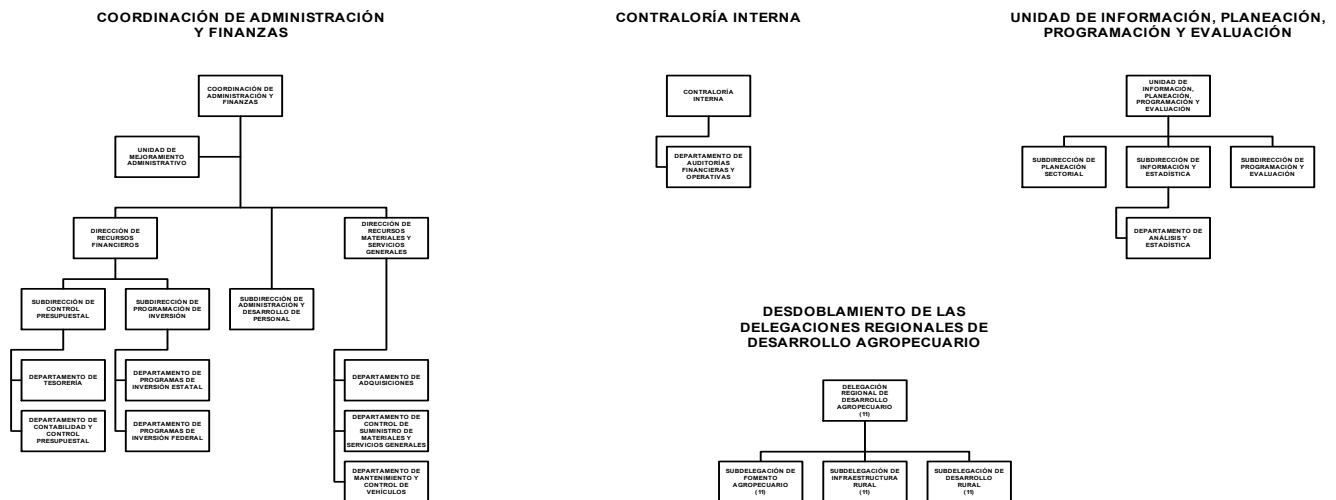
COORDINACIÓN DE ADMINISTRACIÓN Y FINANZAS

COORDINACIÓN DE ADMINISTRACIÓN Y FINANZAS

UNIDAD DE MEJORAMIENTO ADMINISTRATIVO

DIRECCIÓN DE RECURSOS FINANCIEROS

SUBDIRECCIÓN DE ADMINISTRACIÓN Y DESARROLLO DE PERSONAL

DIRECCIÓN DE RECURSOS MATERIALES Y SERVICIOS GENERALES

SUBDIRECCIÓN DE CONTROL PRESUPUESTAL

SUBDIRECCIÓN DE PROGRAMACIÓN DE INVERSIÓN

DEPARTAMENTO DE TESORERÍA

DEPARTAMENTO DE CONTABILIDAD Y CONTROL PRESUPUESTAL

DEPARTAMENTO DE PROGRAMAS DE INVERSIÓN ESTATAL

DEPARTAMENTO DE PROGRAMAS DE INVERSIÓN FEDERAL

DEPARTAMENTO DE ADQUISICIONES

DEPARTAMENTO DE CONTROL DE SUMINISTRO DE MATERIALES Y SERVICIOS GENERALES

DEPARTAMENTO DE MANTENIMIENTO Y CONTROL DE VEHÍCULOS

CONTRALORÍA INTERNA

CONTRALORÍA INTERNA

DEPARTAMENTO DE AUDITORÍAS FINANCIERAS Y OPERATIVAS

UNIDAD DE INFORMACIÓN, PLANEACIÓN, PROGRAMACIÓN Y EVALUACIÓN

UNIDAD DE INFORMACIÓN, PLANEACIÓN, PROGRAMACIÓN Y EVALUACIÓN

SUBDIRECCIÓN DE PLANEACIÓN SECTORIAL

SUBDIRECCIÓN DE INFORMACIÓN Y ESTADÍSTICA

SUBDIRECCIÓN DE PROGRAMACIÓN Y EVALUACIÓN

DEPARTAMENTO DE ANÁLISIS Y ESTADÍSTICA

DESDOBLAMIENTO DE LAS DELEGACIONES REGIONALES DE DESARROLLO AGROPECUARIO

DELEGACIÓN REGIONAL DE DESARROLLO AGROPECUARIO (11)

SUBDELEGACIÓN DE FOMENTO AGROPECUARIO (11)

SUBDELEGACIÓN DE INFRAESTRUCTURA RURAL (11)

SUBDELEGACIÓN DE DESARROLLO RURAL (11)